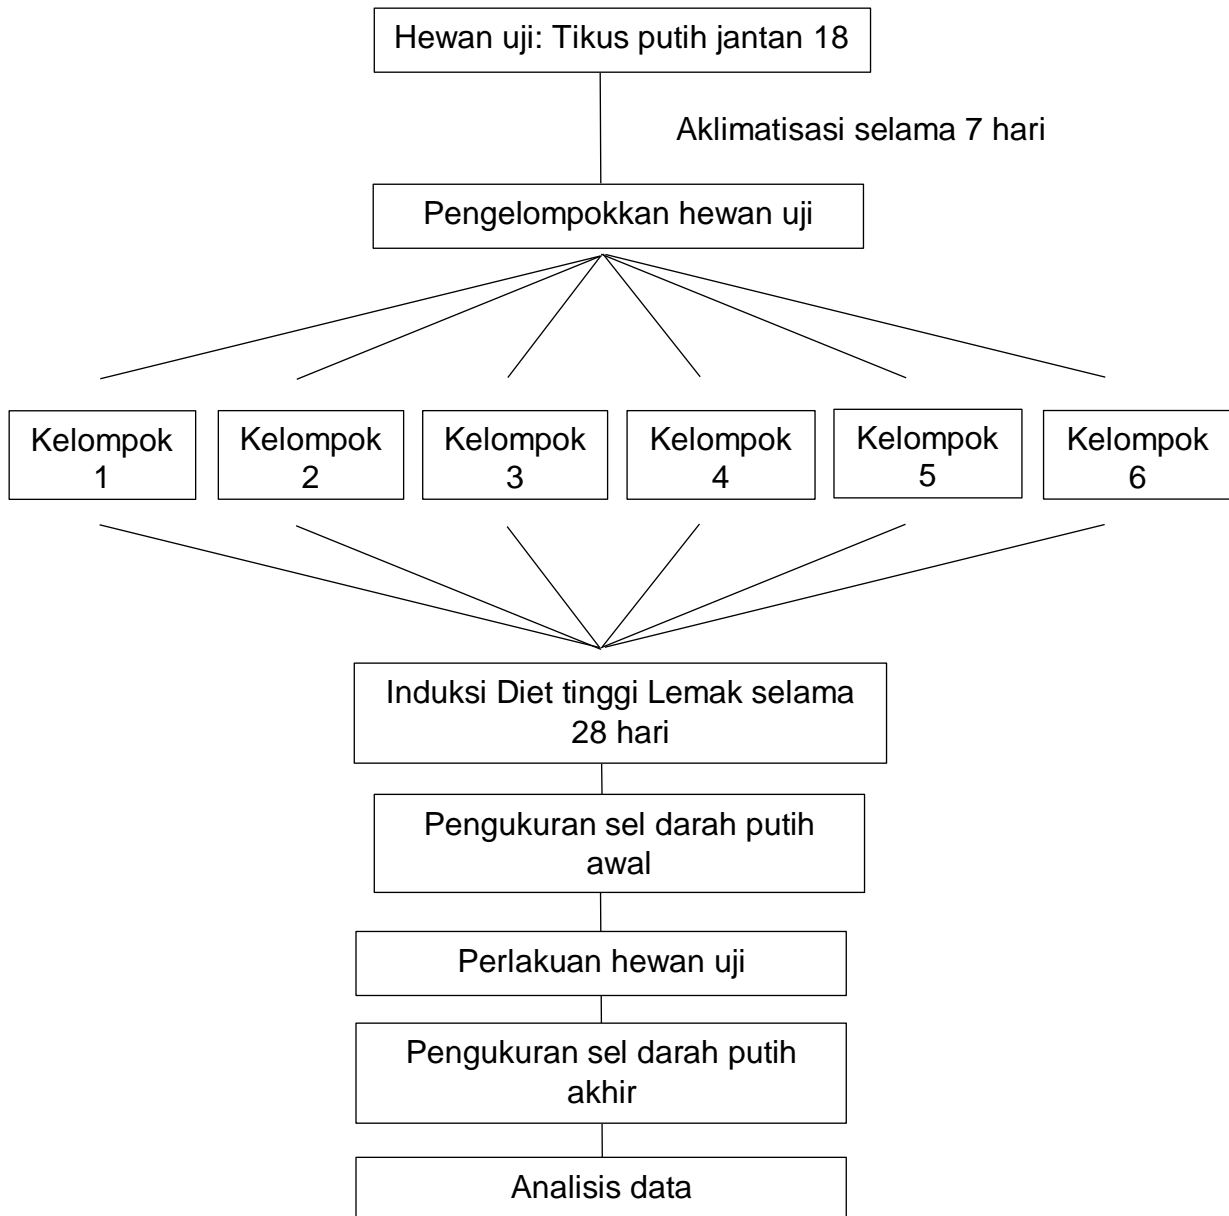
Hewan uji: Tikus putih jantan 18

Aklimatisasi selama 7 hari

Pengelompokkan hewan uji

Kelompok 1

Kelompok 2

Kelompok 3

Kelompok 4

Kelompok 5

Kelompok 6

Induksi Diet tinggi Lemak selama 28 hari

Pengukuran sel darah putih awal

Perlakuan hewan uji

Pengukuran sel darah putih akhir

Analisis data